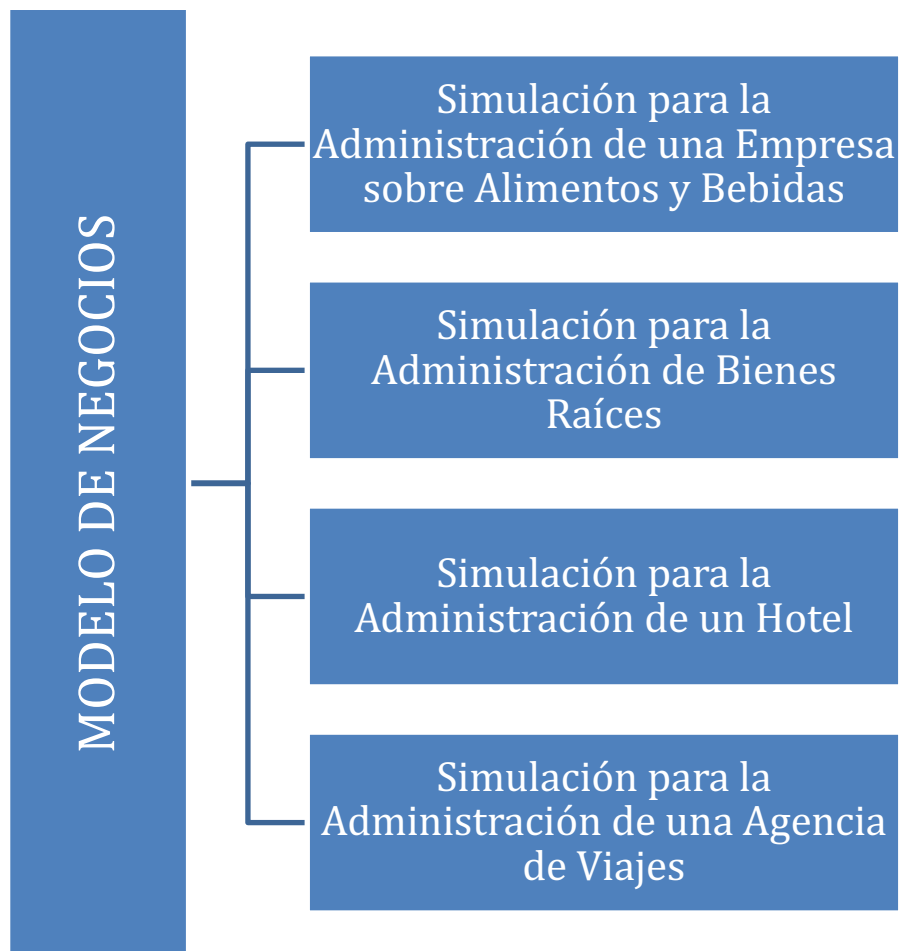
MODELO DE NEGOCIOS

Simulación para la Administración de una Empresa sobre Alimentos y Bebidas

Simulación para la Administración de Bienes Raíces

Simulación para la Administración de un Hotel

Simulación para la Administración de una Agencia de Viajes